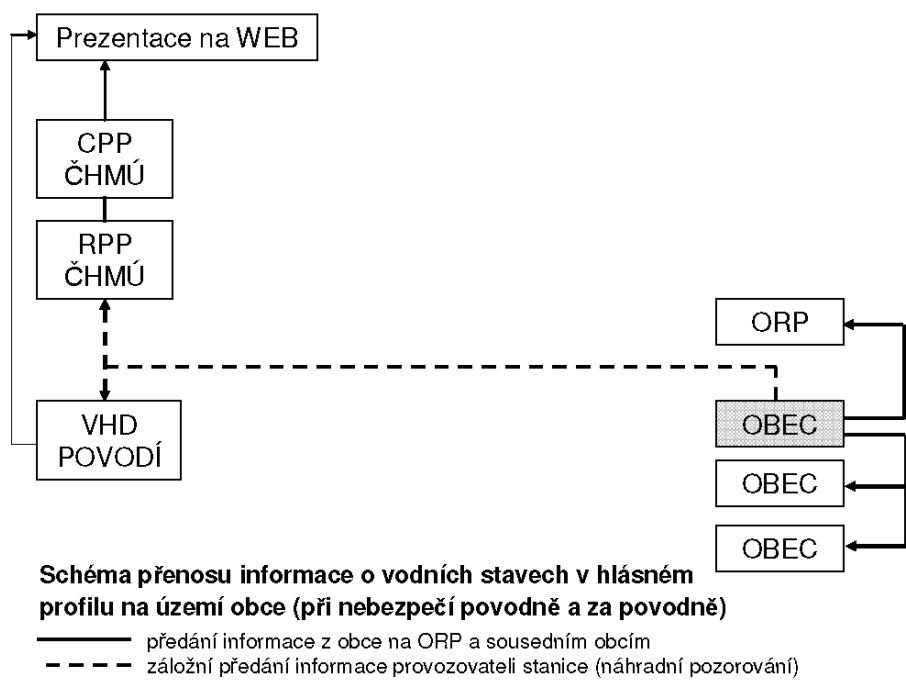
Prezentace na WEB

CPP
ČHMÚ

RPP
ČHMÚ

VHD
POVODÍ

ORP

OBEC

OBEC

OBEC

Schéma přenosu informace o vodních stavech v hlásném profilu na území obce (při nebezpečí povodně a za povodně)

předání informace z obce na ORP a sousedním obcím
záložní předání informace provozovateli stanice (náhradní pozorování)